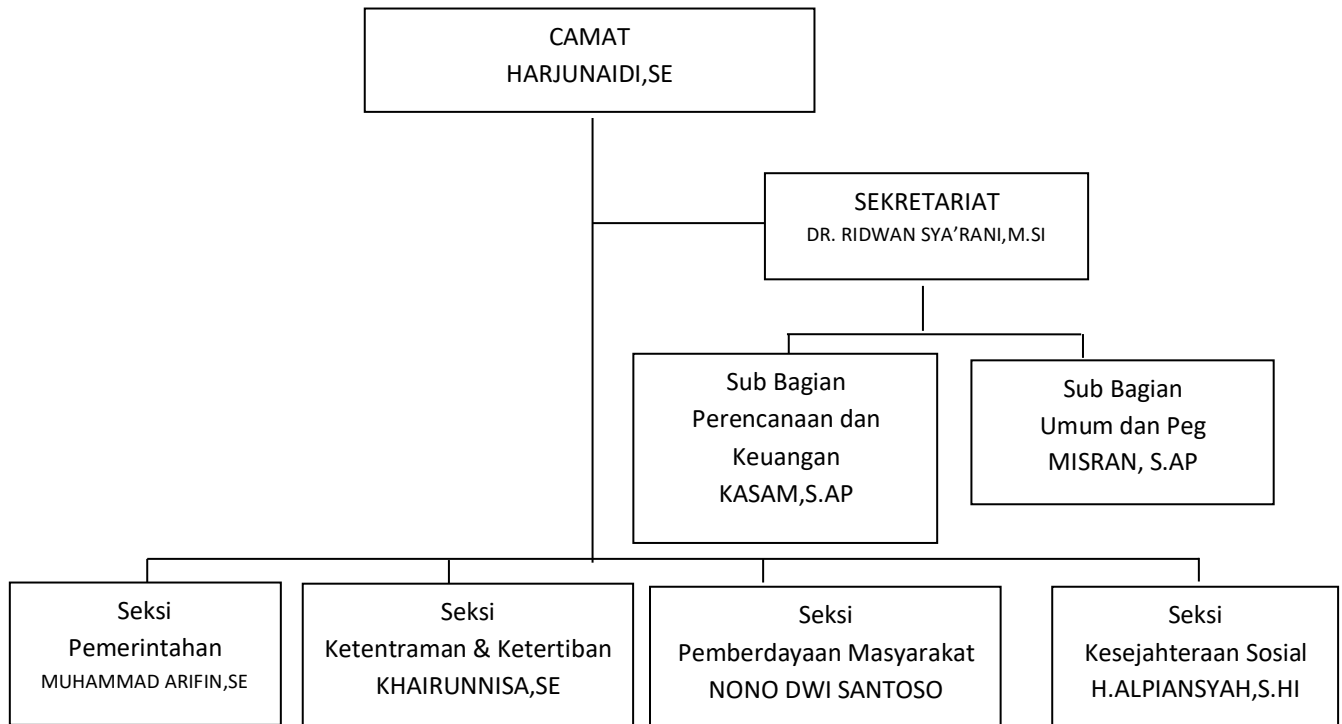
CAMAT
HARJUNAIDI,SE

SEKRETARIAT
DR. RIDWAN SYA'RANI,M.SI

Sub Bagian
Perencanaan dan Keuangan
KASAM,S.AP

Sub Bagian
Umum dan Peg
MISRAN, S.AP

Seksi
Pemerintahan
MUHAMMAD ARIFIN,SE

Seksi
Ketentraman & Ketertiban
KHAIRUNNISA,SE

Seksi
Pemberdayaan Masyarakat
NONO DWI SANTOSO

Seksi
Kesejahteraan Sosial
H.ALPIANSYAH,S.HI